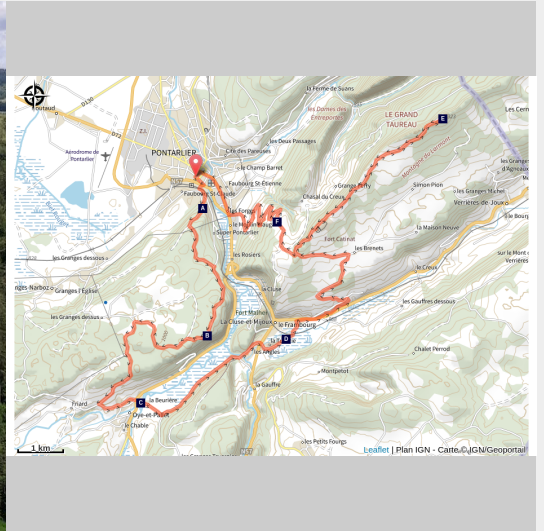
Houtaud
D130
D72
Aérodrome de Pontarlier
PONTARLIER
Cité des Pareuses
les Deux Passages
le Champ Barret
Faubourg St-Claude
Faubourg St-Étienne
A
les Forges
le Moulin Bacha
F
Super Pontarlier
les Rosiers
Chalet du Creux
Granges Parry
Fort Catinat
les Brenets
la Ferme de Suans
les Dames des Entreportes
LE GRAND TAUREAU
E
Montagne du Larmont
Simon Pion
les Granges Mahon
Verrières-de-Joux
les Granges d'Arçeaux
les Cernets
la Maison Neuve
le Bourg
le Creux
les Gouffres dessous
les Granges dessous
Granges-Narboz
Granges l'Église
les Granges dessus
la Cluse
Fort Mahler
La Cluse-et-Mijoux
le Frambourg
B
D
la Tuilerie
les Angles
Chalet Perrod
Montpetot
la Gauffre
Friard
C
la Beurrée
Oye-et-Pallet
le Chable
les Petits Fourgs
1 km
Leaflet | Plan IGN - Carte © IGN/Geoportail